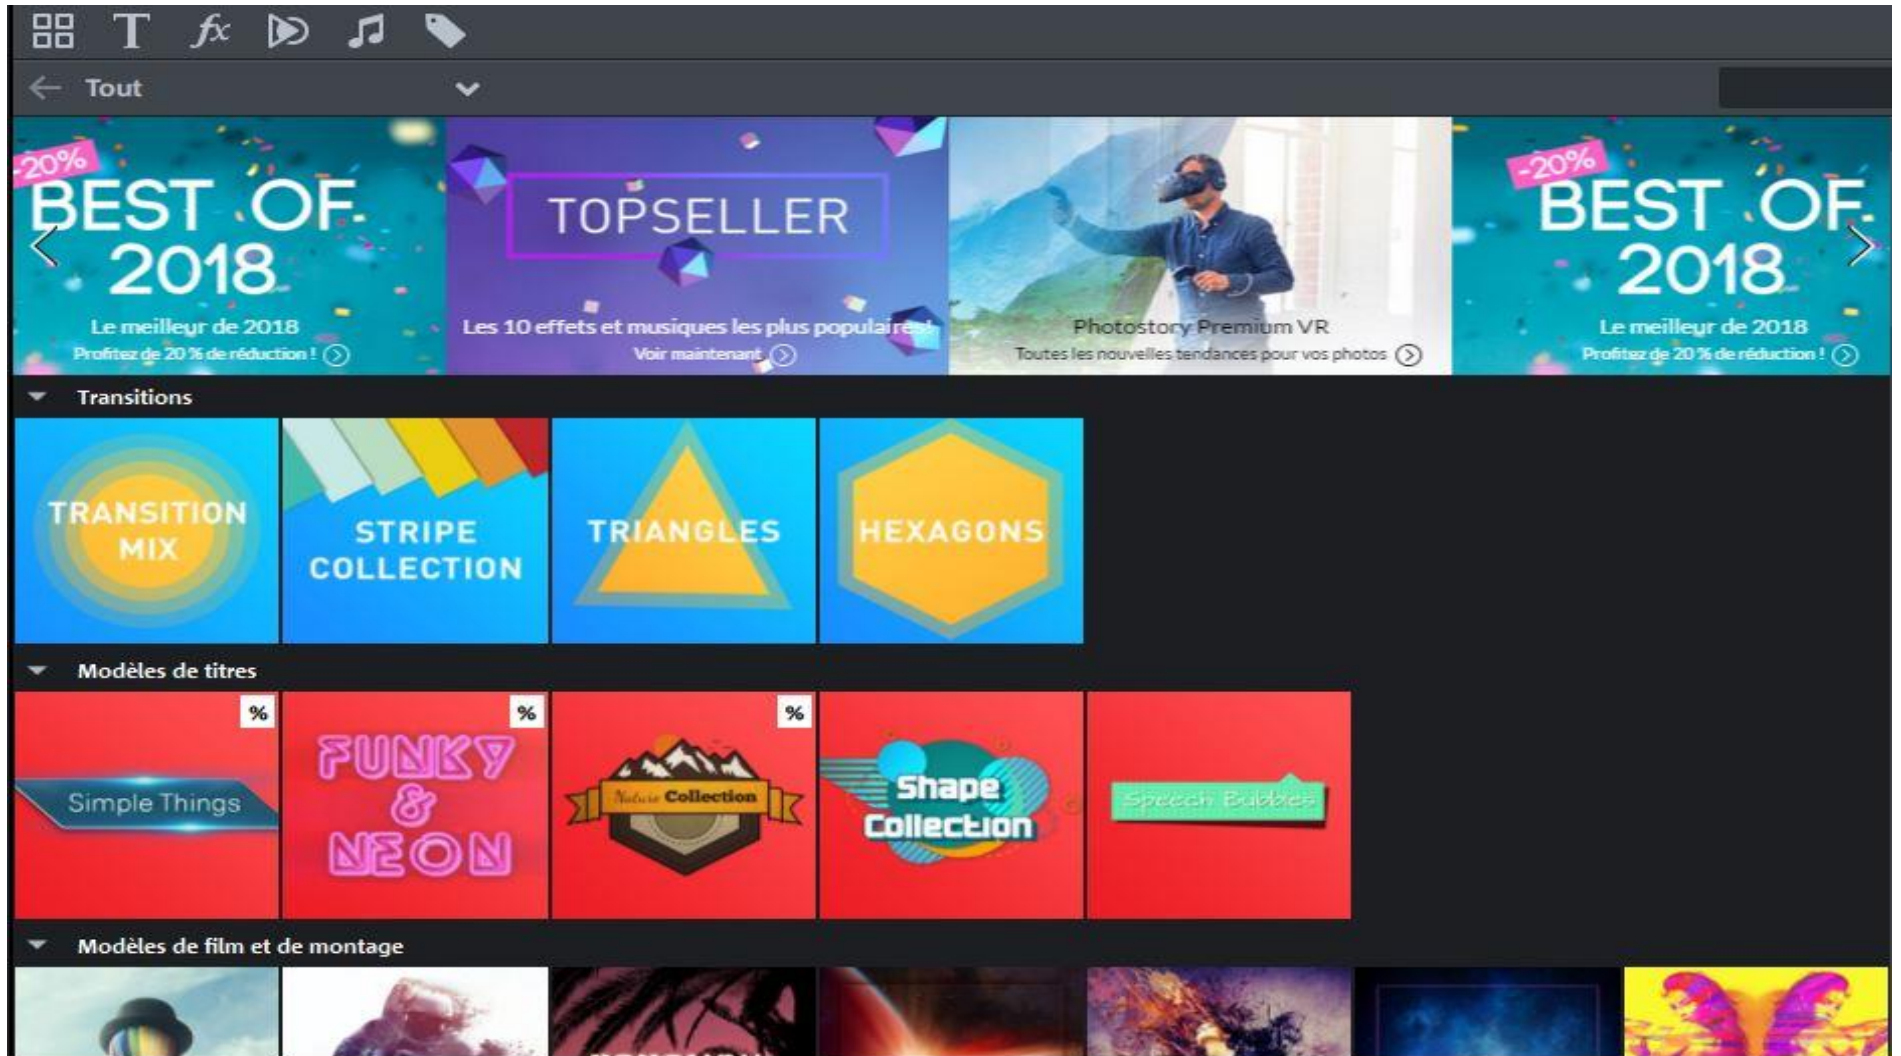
T $fx$

Tout

-20%
BEST OF 2018
Le meilleur de 2018
Profitez de 20 % de réduction !

TOPSELLER
Les 10 effets et musiques les plus populaires!
Voir maintenant

Photostory Premium VR
Toutes les nouvelles tendances pour vos photos

-20%
BEST OF 2018
Le meilleur de 2018
Profitez de 20 % de réduction !

Transitions

TRANSITION MIX

STRIPE COLLECTION

TRIANGLES

HEXAGONS

Modèles de titres

%
Simple Things

%
FUNKY & NEON

%
Nature Collection

Shape Collection

Speech Bubbles

Modèles de film et de montage